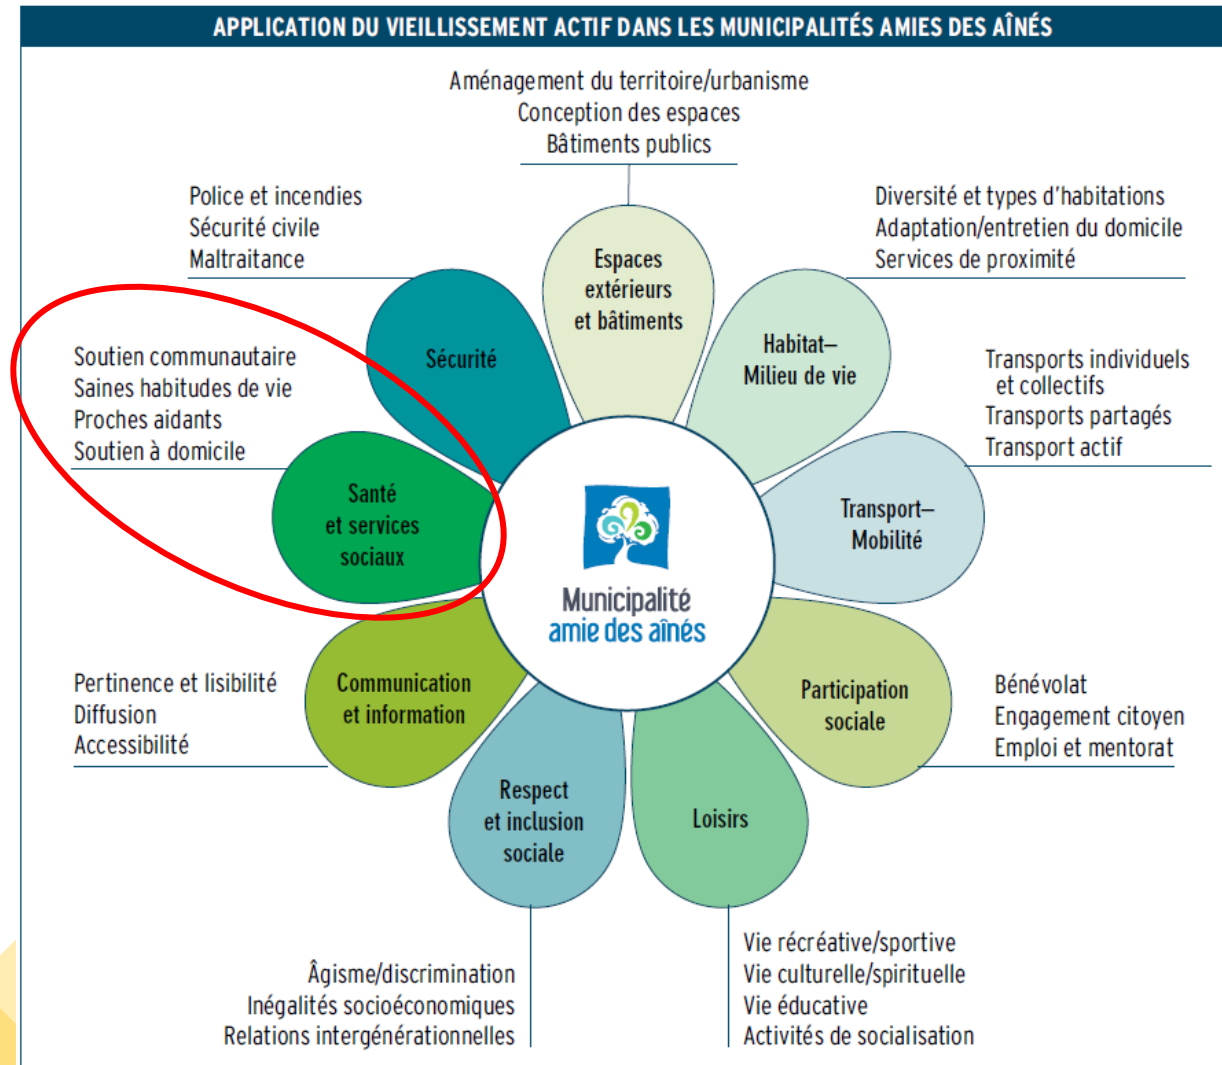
APPLICATION DU VIEILLISSEMENT ACTIF DANS LES MUNICIPALITÉS AMIES DES AÎNÉS

Aménagement du territoire/urbanisme
Conception des espaces
Bâtiments publics

Police et incendies
Sécurité civile
Maltraitance

Diversité et types d'habitations
Adaptation/entretien du domicile
Services de proximité

Espaces extérieurs et bâtiments

Sécurité

Habitat–Milieu de vie

Soutien communautaire
Saines habitudes de vie
Proches aidants
Soutien à domicile

Transports individuels et collectifs
Transports partagés
Transport actif

Santé et services sociaux

Transport–Mobilité

Municipalité amie des aînés

Pertinence et lisibilité
Diffusion
Accessibilité

Communication et information

Participation sociale

Bénévolat
Engagement citoyen
Emploi et mentorat

Respect et inclusion sociale

Loisirs

Âgisme/discrimination
Inégalités socioéconomiques
Relations intergénérationnelles

Vie récréative/sportive
Vie culturelle/spirituelle
Vie éducative
Activités de socialisation